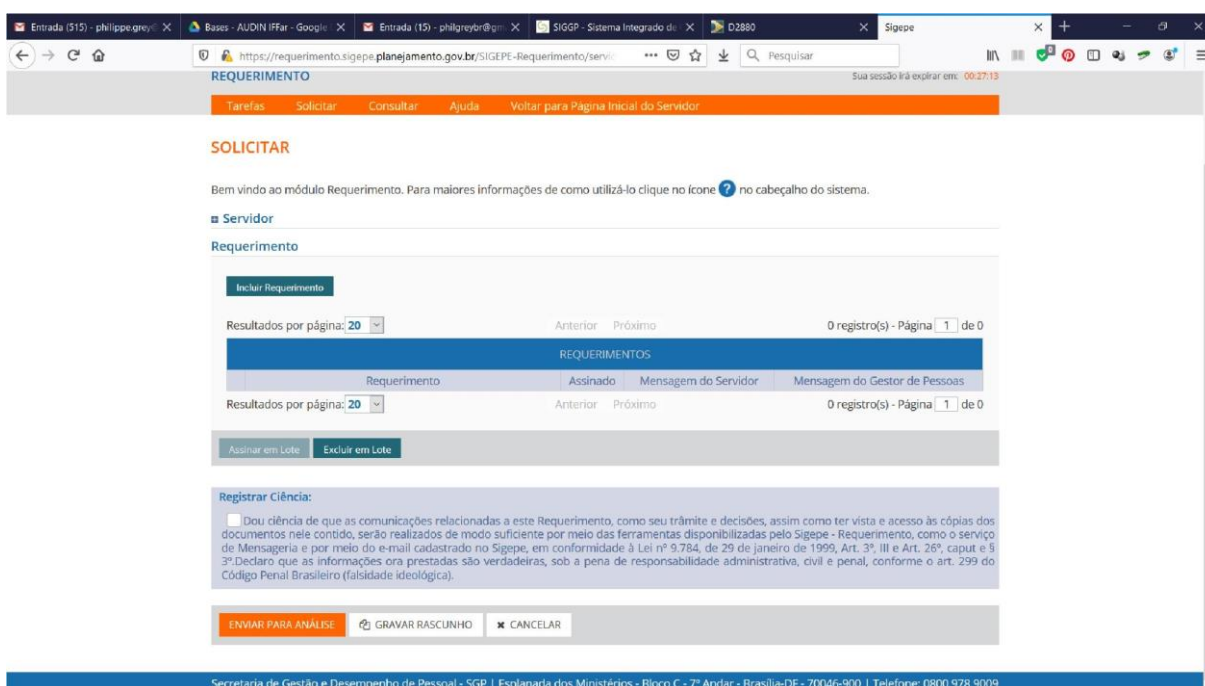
Entrada (515) - philippe.grey
Bases - AUDIN IFFar - Google
Entrada (15) - philgreybr@gm
SIGGP - Sistema Integrado de
D2880
Sigepe

https://requerimento.sigepe.planejamento.gov.br/SIGEPE-Requerimento/servi
Pesquisar

REQUERIMENTO
Sua sessão irá expirar em: 00:27:13

Tarefas Solicitar Consultar Ajuda Voltar para Página Inicial do Servidor

SOLICITAR

Bem vindo ao módulo Requerimento. Para maiores informações de como utilizá-lo clique no ícone ? no cabeçalho do sistema.

Servidor

Requerimento

Incluir Requerimento

Resultados por página: 20 Anterior Próximo 0 registro(s) - Página 1 de 0

REQUERIMENTOS

| Requerimento | Assinado | Mensagem do Servidor | Mensagem do Gestor de Pessoas |
|---|---|---|---|

Resultados por página: 20 Anterior Próximo 0 registro(s) - Página 1 de 0

Assinar em Lote Excluir em Lote

Registrar Ciência:

Dou ciência de que as comunicações relacionadas a este Requerimento, como seu trâmite e decisões, assim como ter vista e acesso às cópias dos documentos nele contido, serão realizados de modo suficiente por meio das ferramentas disponibilizadas pelo Sigepe - Requerimento, como o serviço de Mensageria e por meio do e-mail cadastrado no Sigepe, em conformidade à Lei nº 9.784, de 29 de janeiro de 1999, Art. 3º, III e Art. 26º, caput e § 3º.Declaro que as informações ora prestadas são verdadeiras, sob a pena de responsabilidade administrativa, civil e penal, conforme o art. 299 do Código Penal Brasileiro (falsidade ideológica).

ENVIAR PARA ANÁLISE GRAVAR RASCUNHO CANCELAR

Secretaria de Gestão e Desempenho de Pessoal - SGP | Esplanada dos Ministérios - Bloco C - 7º Andar - Brasília-DF - 70046-900 | Telefone: 0800 978 9009